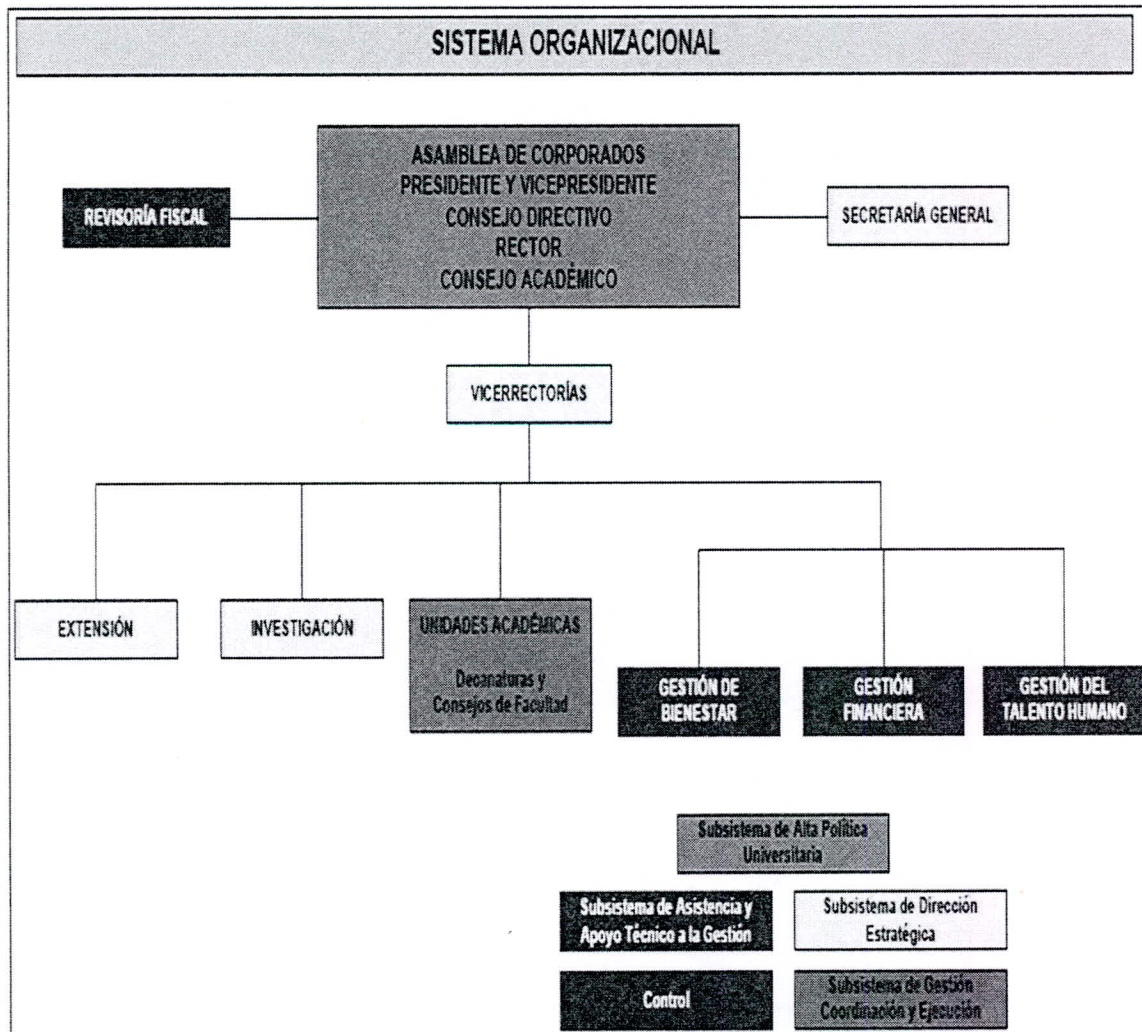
SISTEMA ORGANIZACIONAL

ASAMBLEA DE CORPORADOS
PRESIDENTE Y VICEPRESIDENTE
CONSEJO DIRECTIVO
RECTOR
CONSEJO ACADÉMICO

REVISORÍA FISCAL

SECRETARÍA GENERAL

VICERRECTORÍAS

EXTENSIÓN

INVESTIGACIÓN

UNIDADES ACADÉMICAS
Decanaturas y Consejos de Facultad

GESTIÓN DE BIENESTAR

GESTIÓN FINANCIERA

GESTIÓN DEL TALENTO HUMANO

Subsistema de Alta Política Universitaria

Subsistema de Asistencia y Apoyo Técnico a la Gestión

Subsistema de Dirección Estratégica

Control

Subsistema de Gestión Coordinación y Ejecución